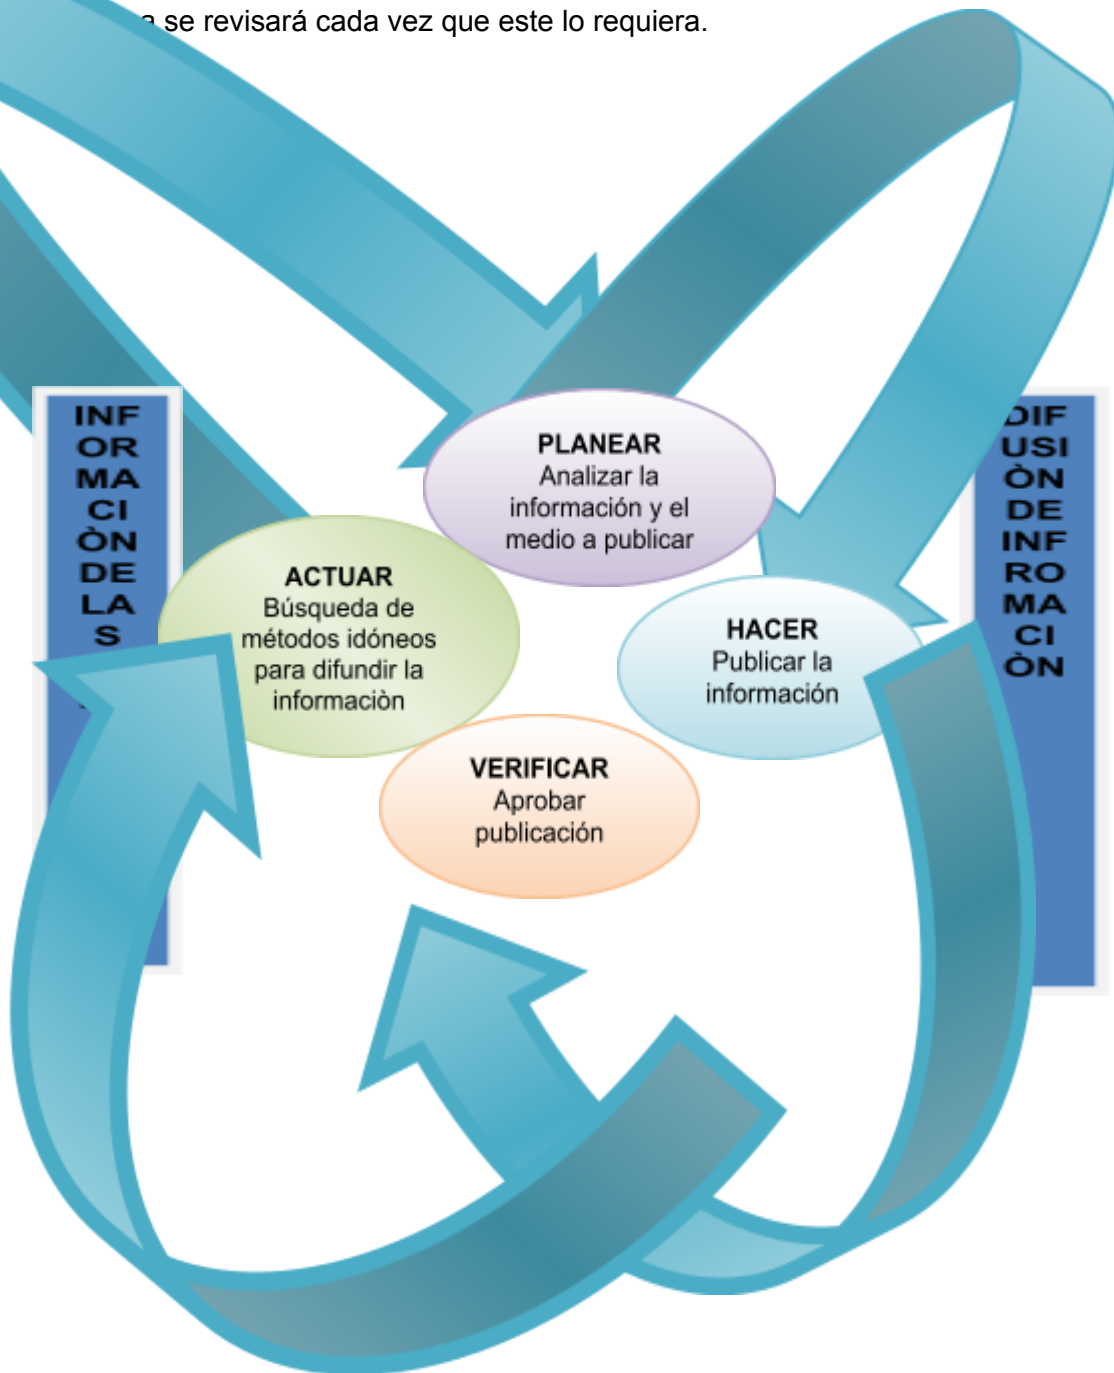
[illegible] se revisará cada vez que este lo requiera.

INF OR MA CI ÒN DE LA S

PLANEAR
Analizar la información y el medio a publicar

ACTUAR
Búsqueda de métodos idóneos para difundir la informaciòn

HACER
Publicar la información

VERIFICAR
Aprobar publicación

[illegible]IF USI ÒN DE INF RO MA CI ÒN